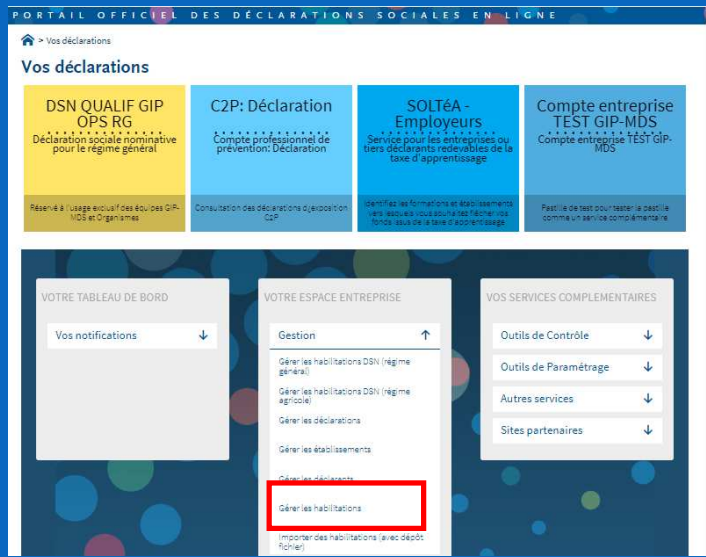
PORTAIL OFFICIEL DES DÉCLARATIONS SOCIALES EN LIGNE

> Vos déclarations

Vos déclarations

DSN QUALIF GIP OPS RG
Déclaration sociale nominative pour le régime général
Réservé à l'usage exclusif des équipes GIP-MDS et Organismes

C2P: Déclaration
Compte professionnel de prévention: Déclaration
Consultation des déclarations d'exposition C2P

SOLTéA - Employeurs
Service pour les entreprises ou tiers déclarants redevables de la taxe d'apprentissage
Identifiez les formations et établissements vers lesquels vous souhaitez flécher vos fonds issus de la taxe d'apprentissage

Compte entreprise TEST GIP-MDS
Compte entreprise TEST GIP-MDS
Pastille de test pour tester la pastille comme un service complémentaire

VOTRE TABLEAU DE BORD
Vos notifications

VOTRE ESPACE ENTREPRISE
Gestion
Gérer les habilitations DSN (régime général)
Gérer les habilitations DSN (régime agricole)
Gérer les déclarations
Gérer les établissements
Gérer les déclarants
Gérer les habilitations
Importer des habilitations (avec dépôt fichier)

VOS SERVICES COMPLEMENTAIRES
Outils de Contrôle
Outils de Paramétrage
Autres services
Sites partenaires